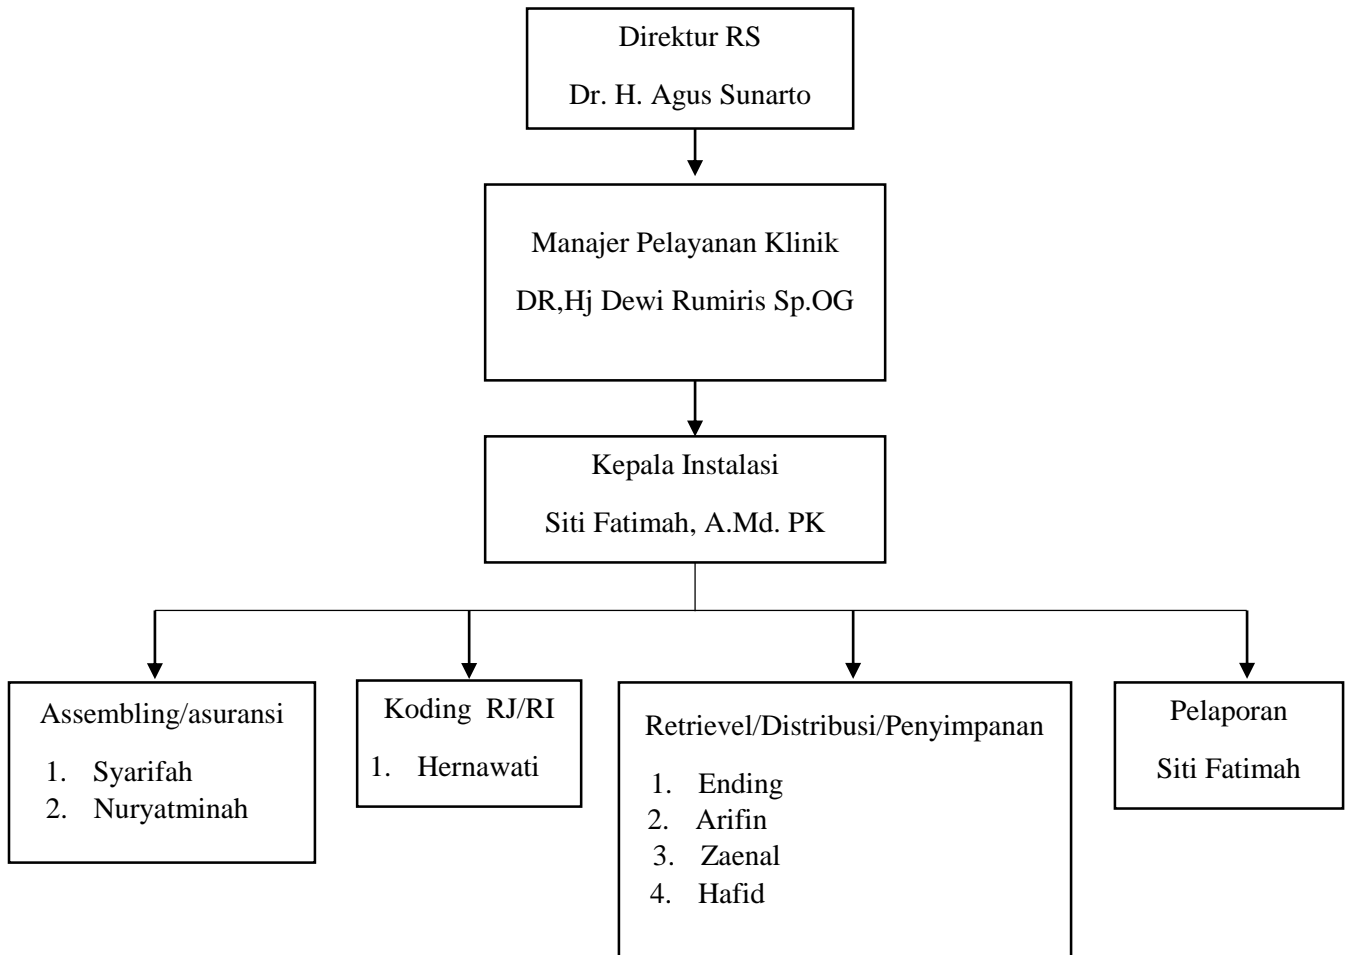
Direktur RS

Dr. H. Agus Sunarto

Manajer Pelayanan Klinik

DR,Hj Dewi Rumiris Sp.OG

Kepala Instalasi

Siti Fatimah, A.Md. PK

Assembling/asuransi

1. Syarifah
2. Nuryatminah

Koding RJ/RI

1. Hernawati

Retrievel/Distribusi/Penyimpanan

1. Ending
2. Arifin
3. Zaenal
4. Hafid

Pelaporan

Siti Fatimah